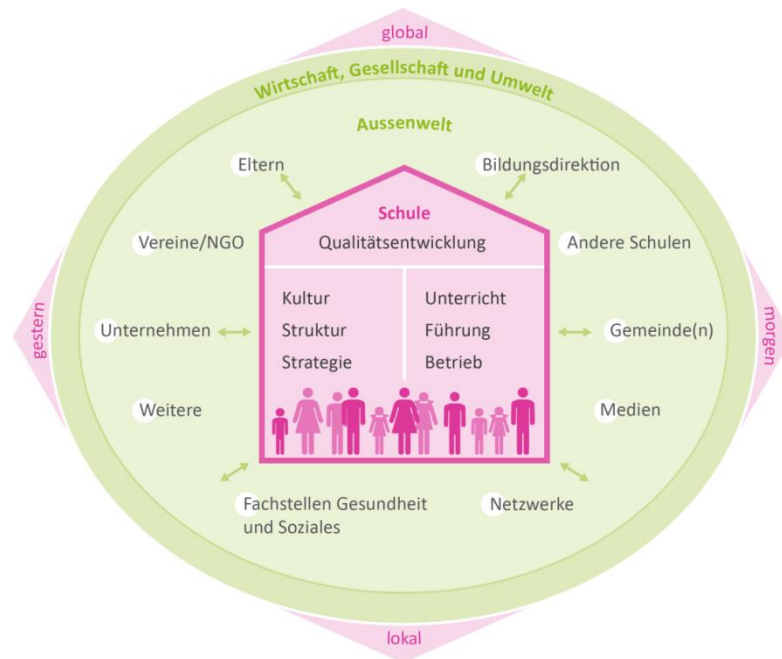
global

Wirtschaft, Gesellschaft und Umwelt

Aussenwelt

Eltern

Bildungsdirektion

Schule

Qualitätsentwicklung

Vereine/NGO

Andere Schulen

Kultur
Struktur
Strategie

Unterricht
Führung
Betrieb

gestern

Unternehmen

Gemeinde(n)

morgen

Weitere

Medien

Fachstellen Gesundheit und Soziales

Netzwerke

lokal